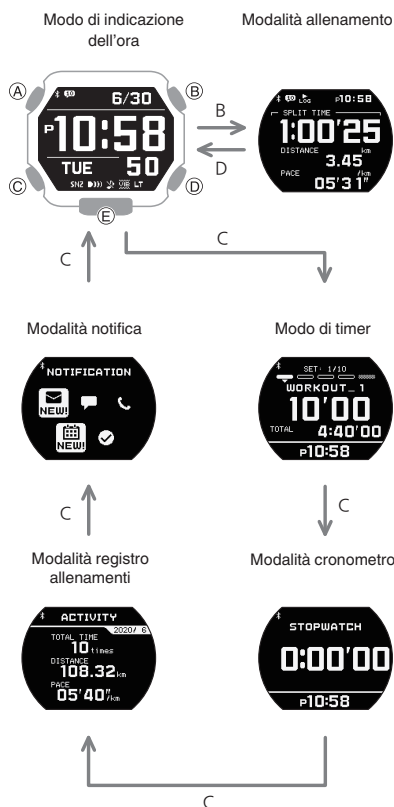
Modo di indicazione dell'ora

Modalità allenamento

Ⓐ Ⓑ Ⓒ Ⓓ Ⓔ

6/30
P 10:58
TUE 50
SNZ LT

B
D

LOG P10:58
SPLIT TIME
1:00'25
DISTANCE km
3.45
PACE /km
05'31"

C
C

Modalità notifica

NOTIFICATION
NEW!
NEW!

Modo di timer

SET: 1/10
WORKOUT_1
10'00
TOTAL 4:40'00
P10:58

C
C

Modalità registro allenamenti

Modalità cronometro

ACTIVITY 2020/ 6
TOTAL TIME
10 times
DISTANCE
108.32 km
PACE
05'40"/km

STOPWATCH
0:00'00
P10:58

C